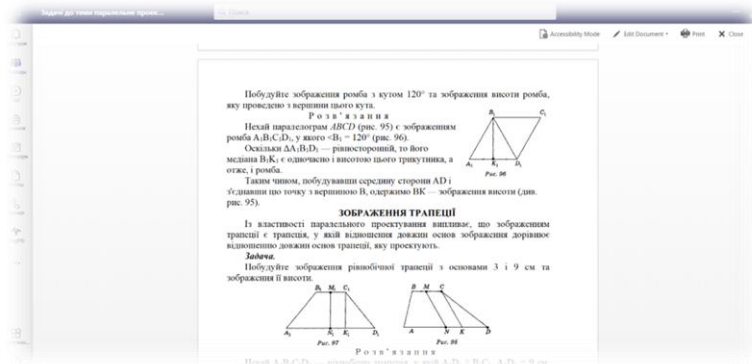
Задачі до теми паралельне проек...

Accessibility Mode
Edit Document
Print
Close

Побудуйте зображення ромба з кутом 120° та зображення висоти ромба, яку проведено з вершини цього кута.

Розв'язання

Нехай паралелограм $ABCD$ (рис. 95) є зображенням ромба $A_1B_1C_1D_1$, у якого $\angle B_1 = 120°$ (рис. 96).

Оскільки $\Delta A_1B_1D_1$ — рівносторонній, то його медіана $B_1K_1$ є одночасно і висотою цього трикутника, а отже, і ромба.

Таким чином, побудувавши середину сторони AD і з'єднавши цю точку з вершиною B, одержимо BK — зображення висоти (див. рис. 95).

$B_1$ $C_1$ $A_1$ $K_1$ $D_1$
Рис. 96

ЗОБРАЖЕННЯ ТРАПЕЦІЇ

Із властивості паралельного проектування випливає, що зображенням трапеції є трапеція, у якій відношення довжин основ зображення дорівнює відношенню довжин основ трапеції, яку проектують.

Задача.

Побудуйте зображення рівнобічної трапеції з основами 3 і 9 см та зображення її висоти.

$B_1$ $M_1$ $C_1$ $A_1$ $N_1$ $K_1$ $D_1$
Рис. 97

$B$ $M$ $C$ $A$ $N$ $K$ $D$
Рис. 98

Розв'язання

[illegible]